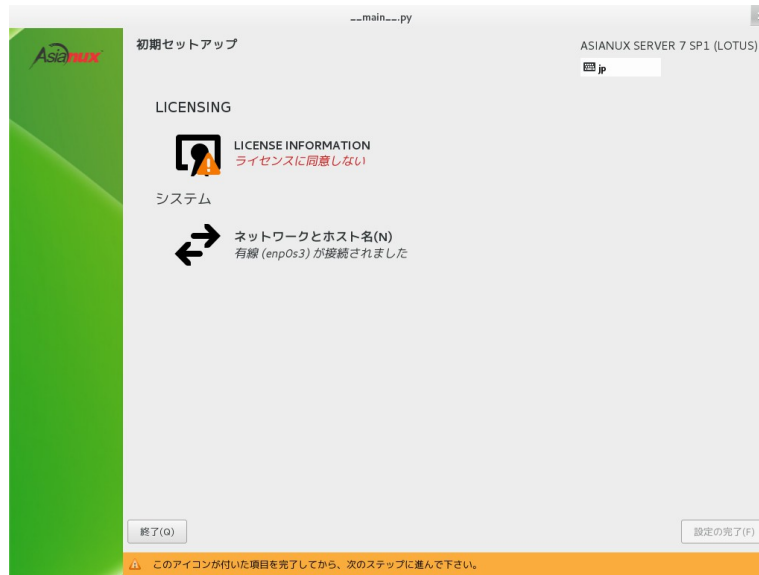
__main__.py

Asianux

初期セットアップ

ASIANUX SERVER 7 SP1 (LOTUS)

jp

LICENSING

LICENSE INFORMATION
ライセンスに同意しない

システム

ネットワークとホスト名(N)
有線 (enp0s3) が接続されました

終了(Q)

設定の完了(F)

このアイコンが付いた項目を完了してから、次のステップに進んで下さい。